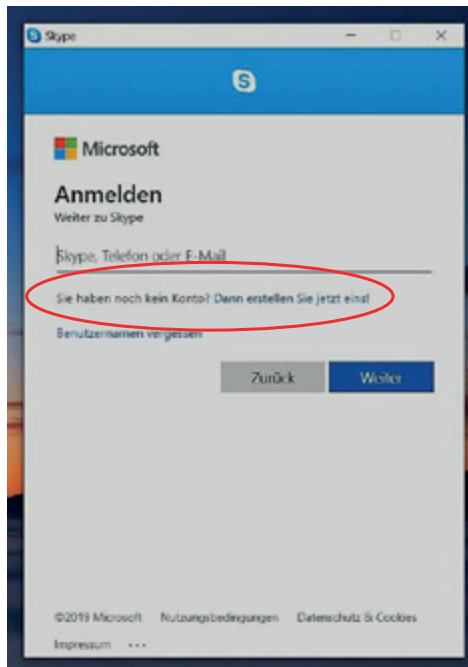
Skype

Microsoft

Anmelden

Weiter zu Skype

Skype, Telefon oder E-Mail

Sie haben noch kein Konto? Dann erstellen Sie jetzt eins!

Benutzernamen vergessen

Zurück

Weiter

©2019 Microsoft Nutzungsbedingungen Datenschutz & Cookies

Impressum ...